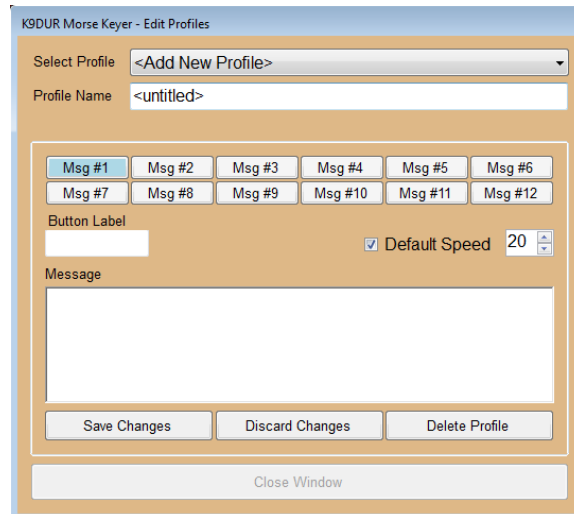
K9DUR Morse Keyer - Edit Profiles

Select Profile <Add New Profile>

Profile Name <untitled>

Msg #1 Msg #2 Msg #3 Msg #4 Msg #5 Msg #6
Msg #7 Msg #8 Msg #9 Msg #10 Msg #11 Msg #12

Button Label

Default Speed 20

Message

Save Changes Discard Changes Delete Profile

Close Window